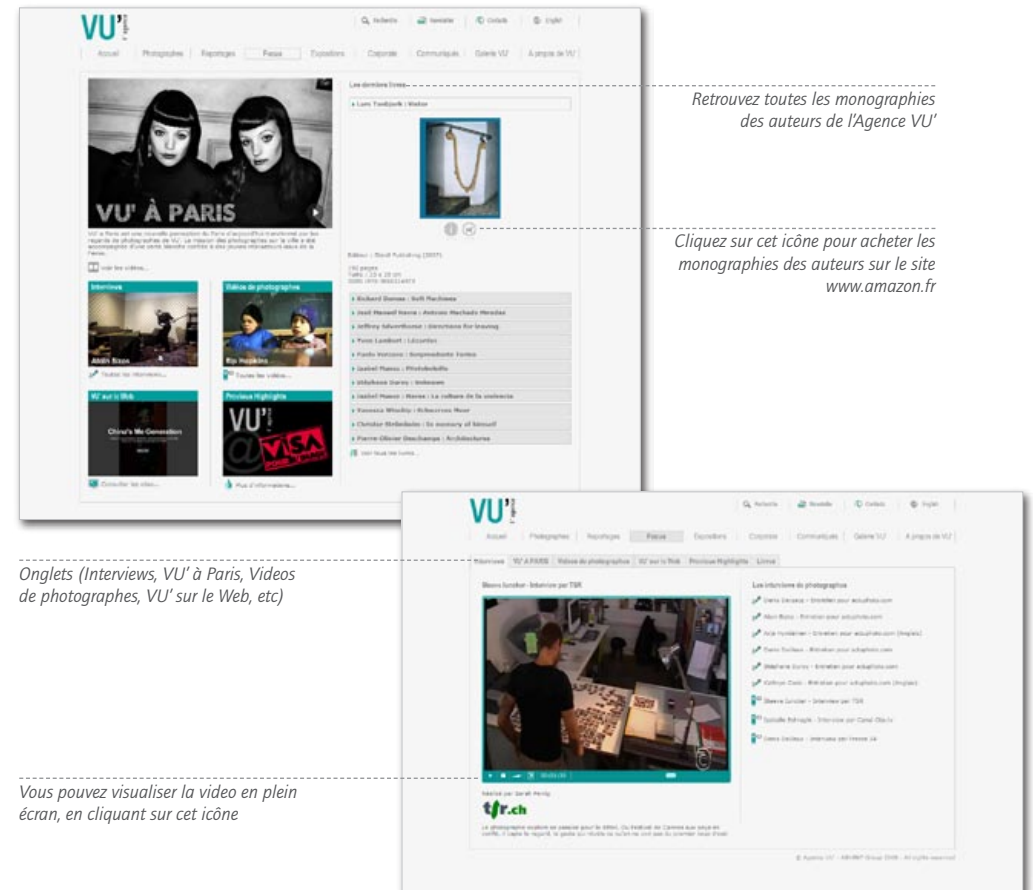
VU'

Recherche | Newsletter | Contacts | English

Accueil | Photographes | Reportages | Presse | Expositions | Corporate | Communiqués | Galerie VU' | A propos de VU'

VU' À PARIS

Voir les vidéos

Les dernières livres

Lars Tunbjork : Vinter

Richard Dumas : Soft Machines

Interviews

Alain Bizos

Toutes les interviews

Vidéos de photographes

Toutes les vidéos

VU' sur le Web

China's Me Generation

Consulter les sites

Previous Highlights

VU'

VISA

Plus d'informations

Voir tous les livres

Retrouvez toutes les monographies des auteurs de l'Agence VU'

Cliquez sur cet icône pour acheter les monographies des auteurs sur le site www.amazon.fr

VU'

Recherche | Newsletter | Contacts | English

Accueil | Photographes | Reportages | Presse | Expositions | Corporate | Communiqués | Galerie VU' | A propos de VU'

Interviews | VU' A PARIS | Vidéos de photographes | VU' sur le Web | Previous Highlights | Livres

Les interviews de photographes

tsr.ch

Onglets (Interviews, VU' à Paris, Videos de photographes, VU' sur le Web, etc)

Vous pouvez visualiser la video en plein écran, en cliquant sur cet icône